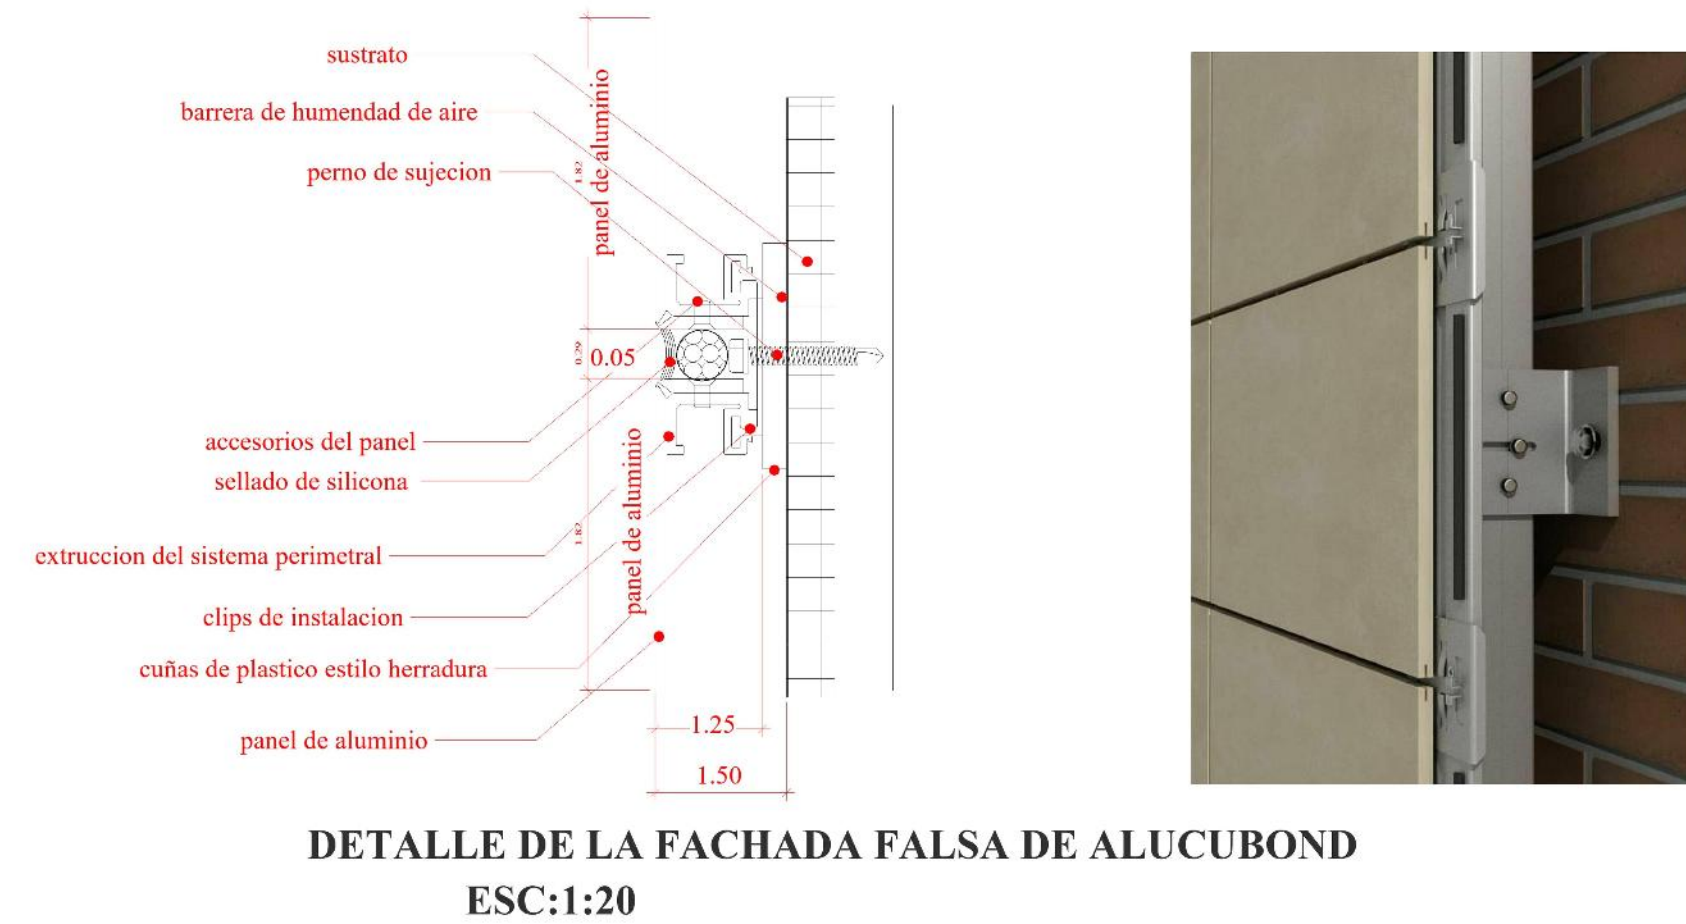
sustrato

barrera de humendad de aire

perno de sujecion

panel de aluminio

1.82

0.29

0.05

accesorios del panel

sellado de silicona

extruccion del sistema perimetral

1.82

panel de aluminio

clips de instalacion

cuñas de plastico estilo herradura

panel de aluminio

1.25

1.50

DETALLE DE LA FACHADA FALSA DE ALUCUBOND

ESC:1:20